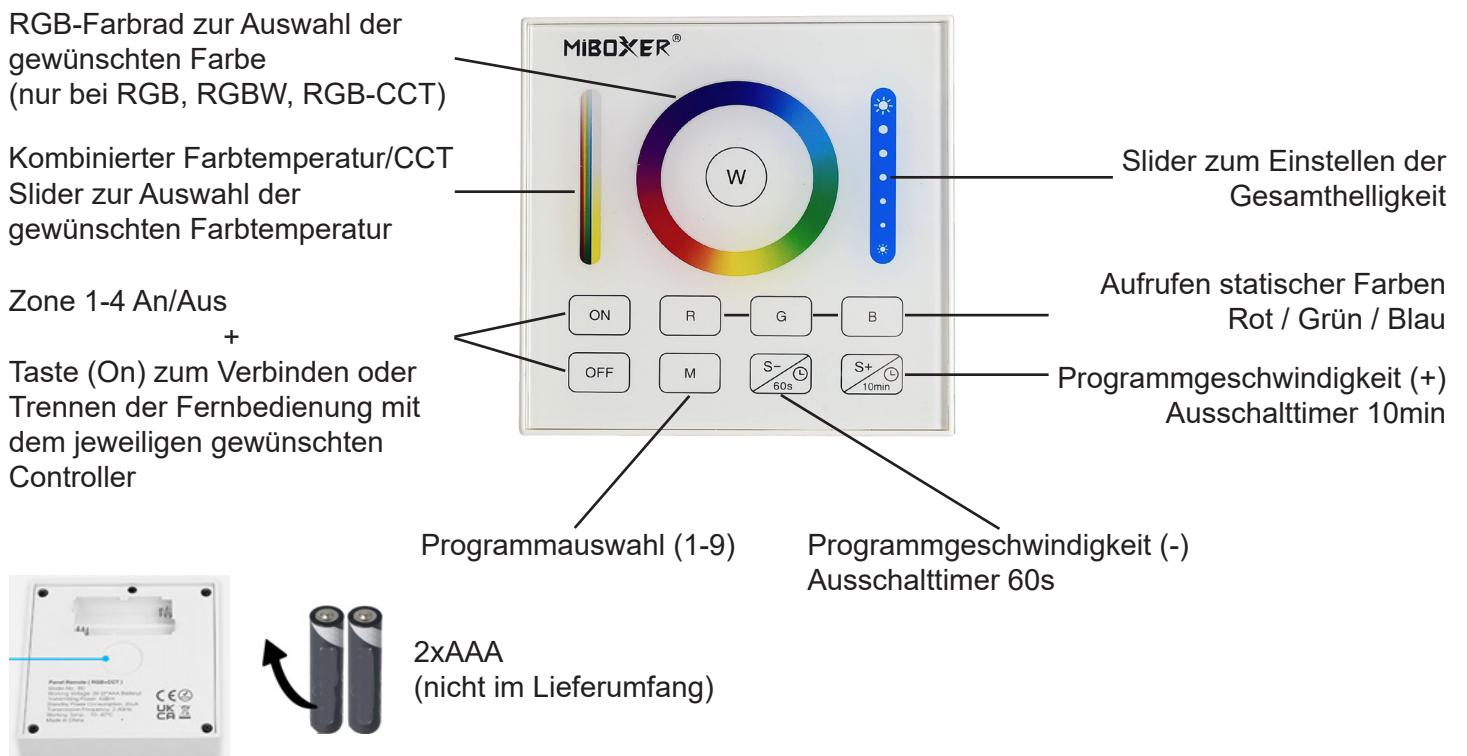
RGB-Farbrad zur Auswahl der gewünschten Farbe (nur bei RGB, RGBW, RGB-CCT)

Kombinierter Farbtemperatur/CCT Slider zur Auswahl der gewünschten Farbtemperatur

Zone 1-4 An/Aus
+
Taste (On) zum Verbinden oder Trennen der Fernbedienung mit dem jeweiligen gewünschten Controller

MiBOXER®

W

ON R G B

OFF M S– 60s S+ 10min

Slider zum Einstellen der Gesamthelligkeit

Aufrufen statischer Farben Rot / Grün / Blau

Programmgeschwindigkeit (+) Ausschalttimer 10min

Programmauswahl (1-9)

Programmgeschwindigkeit (-) Ausschalttimer 60s

Panel Remote ( RGB+CCT )
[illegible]

CE
UK CA

2xAAA
(nicht im Lieferumfang)